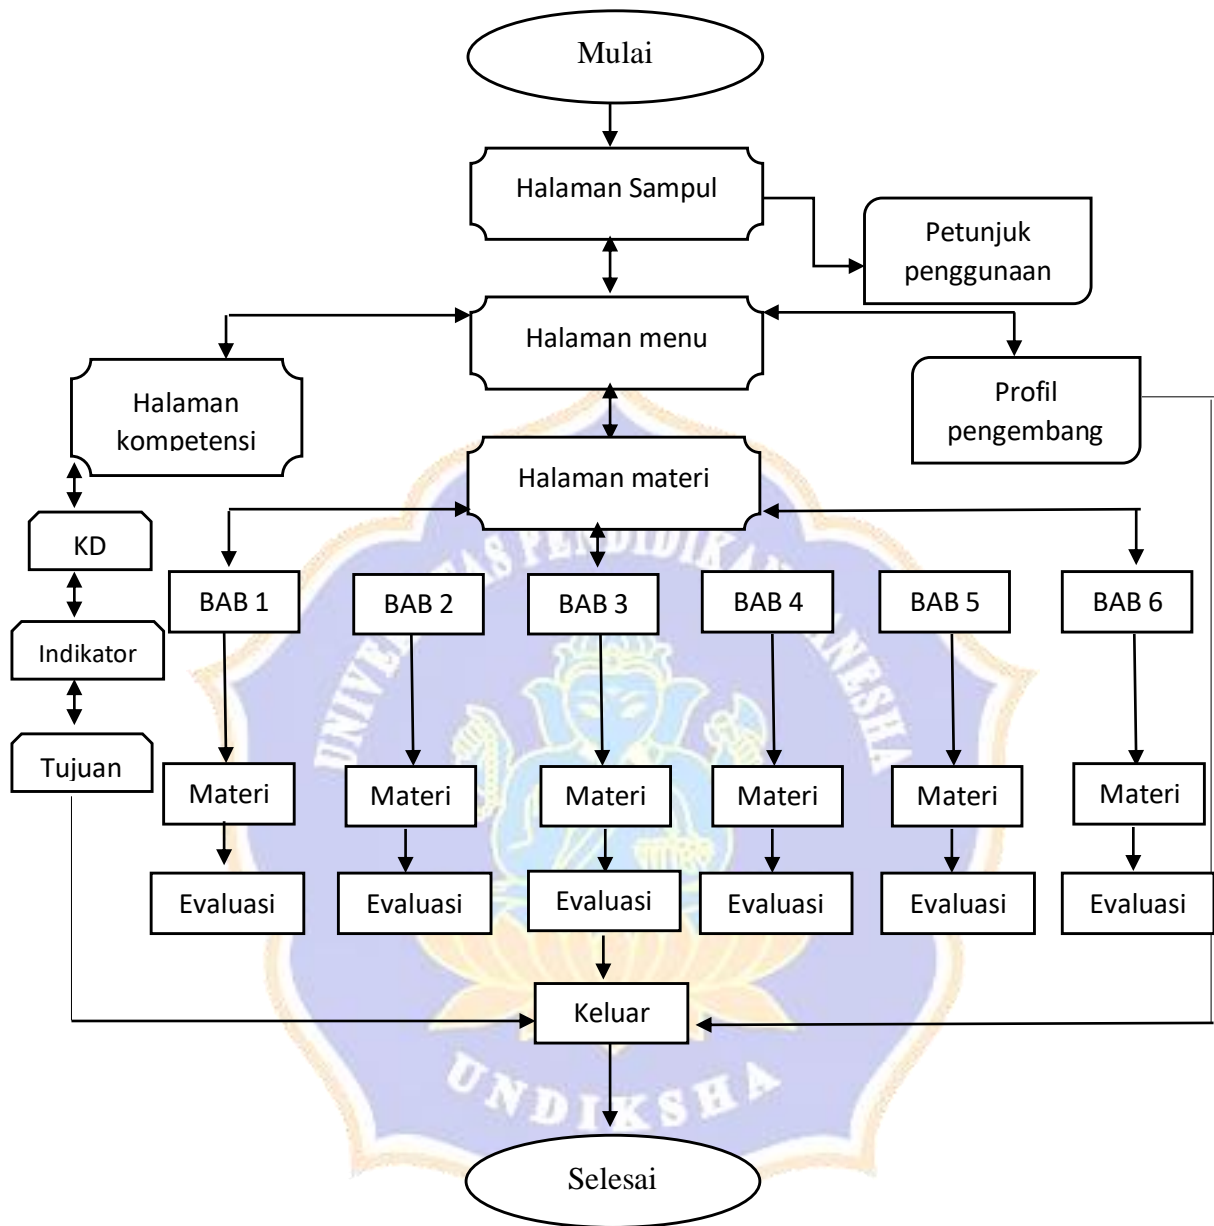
Mulai

Halaman Sampul

Petunjuk penggunaan

Halaman menu

Halaman kompetensi

Profil pengembang

Halaman materi

KD

Indikator

Tujuan

BAB 1

BAB 2

BAB 3

BAB 4

BAB 5

BAB 6

Materi

Materi

Materi

Materi

Materi

Materi

Evaluasi

Evaluasi

Evaluasi

Evaluasi

Evaluasi

Evaluasi

Keluar

UNIVERSITAS PENDIDIKAN GANESHA

UNDIKSHA

Selesai